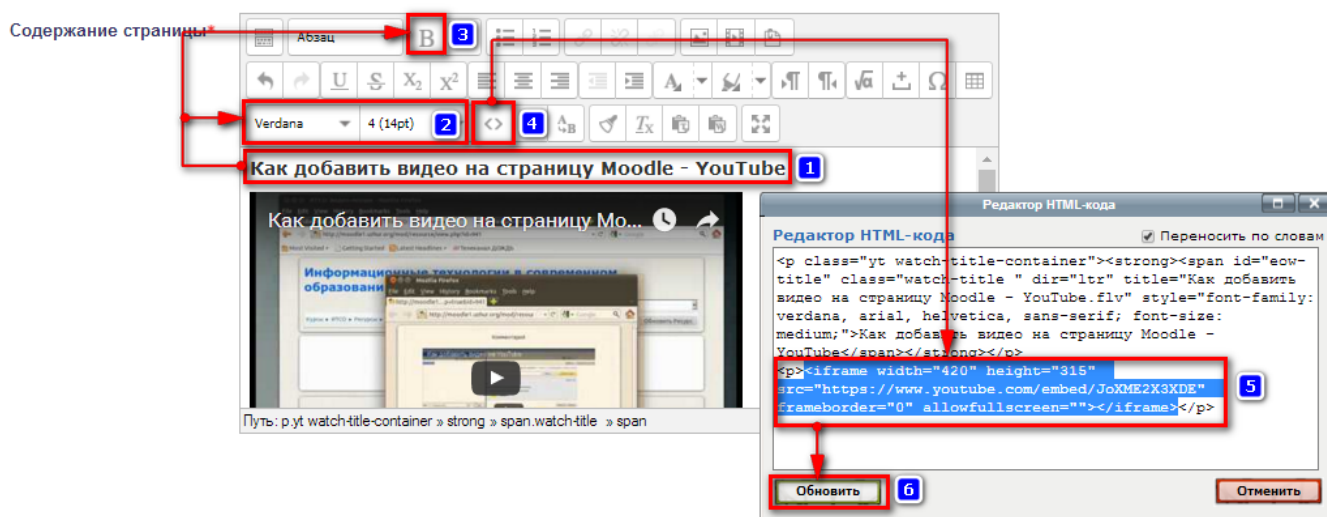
Содержание страницы*

Абзац

B 3

Verdana 4 (14pt) 2

4

Как добавить видео на страницу Moodle - YouTube 1

Как добавить видео на страницу Mo...

Информационные технологии в современном образовании

Путь: p.yt watch-title-container » strong » span.watch-title » span

Редактор HTML-кода

Редактор HTML-кода

Переносить по словам

<p class="yt watch-title-container"><strong><span id="eow-title" class="watch-title " dir="ltr" title="Как добавить видео на страницу Moodle - YouTube.flv" style="font-family: verdana, arial, helvetica, sans-serif; font-size: medium;">Как добавить видео на страницу Moodle - YouTube</span></strong></p>
<p><iframe width="420" height="315" src="https://www.youtube.com/embed/JoXME2X3XDE" frameborder="0" allowfullscreen=""></iframe></p> 5

Обновить 6

Отменить